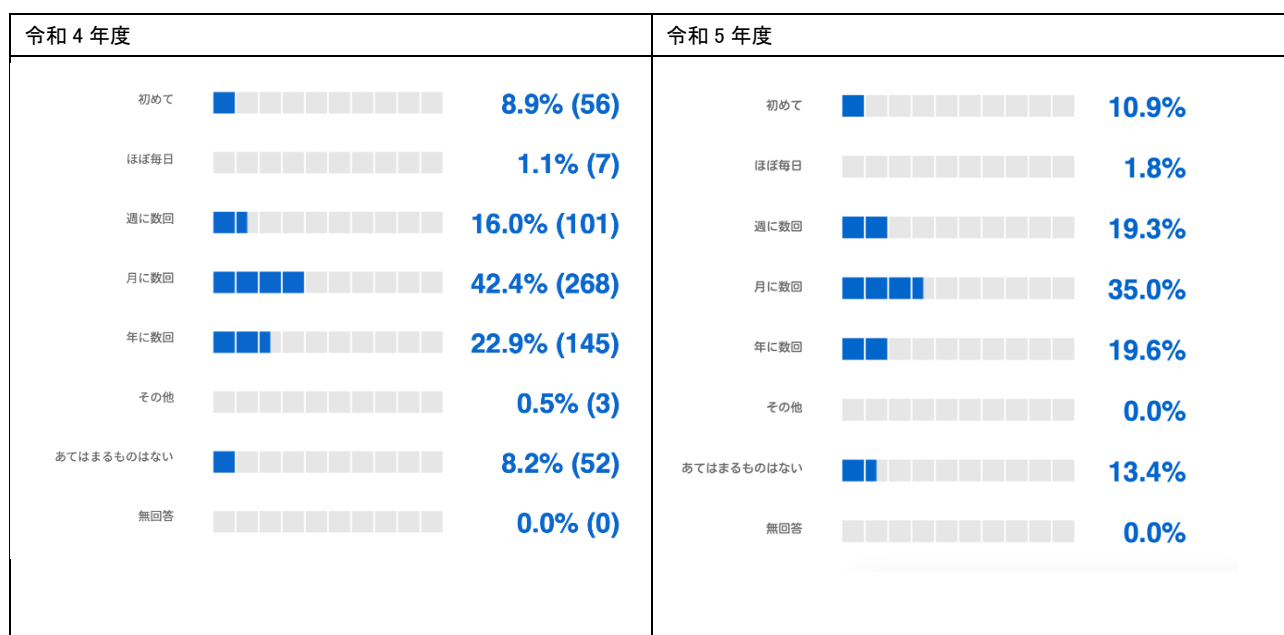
| 令和 4 年度 | | 令和 5 年度 | |
|---|---|---|---|
| 初めて | 8.9% (56) | 初めて | 10.9% |
| ほぼ毎日 | 1.1% (7) | ほぼ毎日 | 1.8% |
| 週に数回 | 16.0% (101) | 週に数回 | 19.3% |
| 月に数回 | 42.4% (268) | 月に数回 | 35.0% |
| 年に数回 | 22.9% (145) | 年に数回 | 19.6% |
| その他 | 0.5% (3) | その他 | 0.0% |
| あてはまるものはない | 8.2% (52) | あてはまるものはない | 13.4% |
| 無回答 | 0.0% (0) | 無回答 | 0.0% |